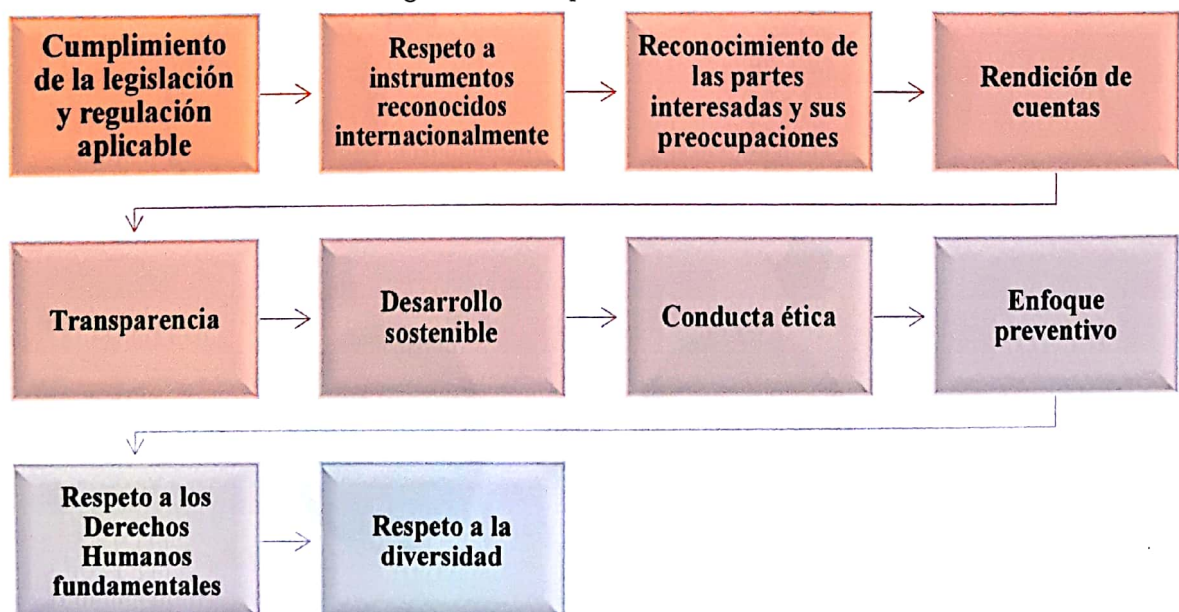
Cumplimiento de la legislación y regulación aplicable

Respeto a instrumentos reconocidos internacionalmente

Reconocimiento de las partes interesadas y sus preocupaciones

Rendición de cuentas

Transparencia

Desarrollo sostenible

Conducta ética

Enfoque preventivo

Respeto a los Derechos Humanos fundamentales

Respeto a la diversidad